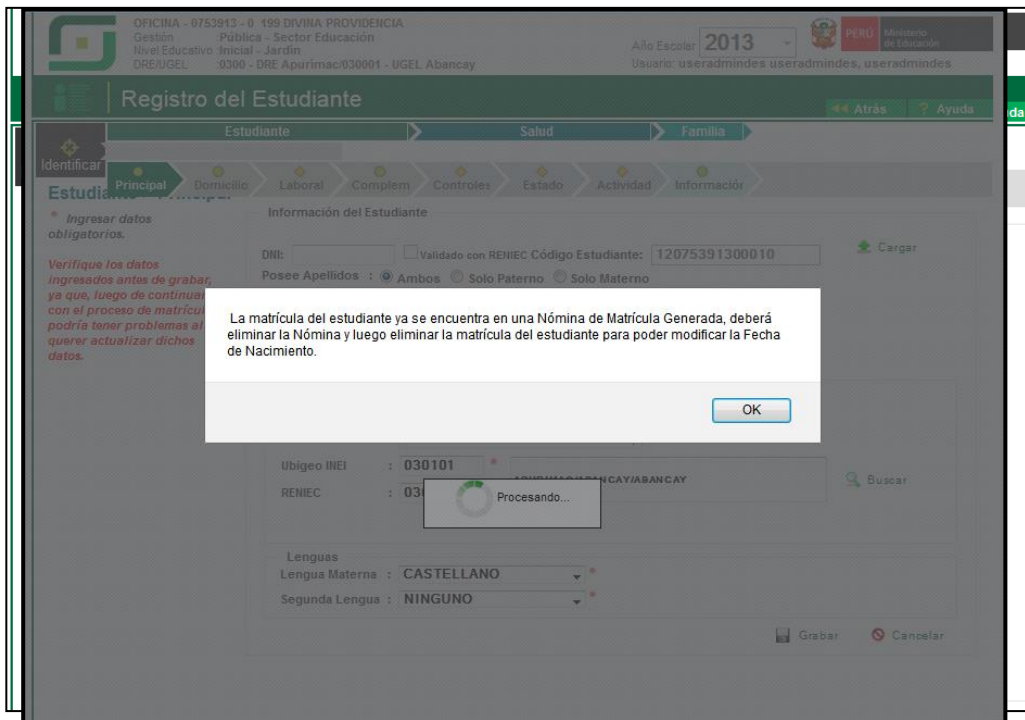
OFICINA - 0753913 - 0 199 DIVINA PROVIDENCIA
Gestión : Pública - Sector Educación
Nivel Educativo : Inicial - Jardín
DRE/UGEL : 0300 - DRE Apurimac/030001 - UGEL Abancay

Año Escolar 2013
Usuario: useradmindes useradmindes, useradmindes

PERÚ Ministerio de Educación

Registro del Estudiante

Atrás ? Ayuda

Estudiante Salud Familia

Identificar

Principal Domicilio Laboral Complem Controles Estado Actividad Información

Estudiante - Principal

* Ingresar datos obligatorios.

Verifique los datos ingresados antes de grabar, ya que, luego de continuar con el proceso de matrícula podría tener problemas al querer actualizar dichos datos.

Información del Estudiante

DNI: Validado con RENIEC Código Estudiante: 12075391300010

Cargar

Posee Apellidos : Ambos Solo Paterno Solo Materno

La matrícula del estudiante ya se encuentra en una Nómina de Matrícula Generada, deberá eliminar la Nómina y luego eliminar la matrícula del estudiante para poder modificar la Fecha de Nacimiento.

OK

Ubigeo INEI : 030101 *

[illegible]/ABANCAY/ABANCAY

Buscar

RENIEC : 03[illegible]

Procesando...

Lenguas
Lengua Materna : CASTELLANO *
Segunda Lengua : NINGUNO *

Grabar Cancelar